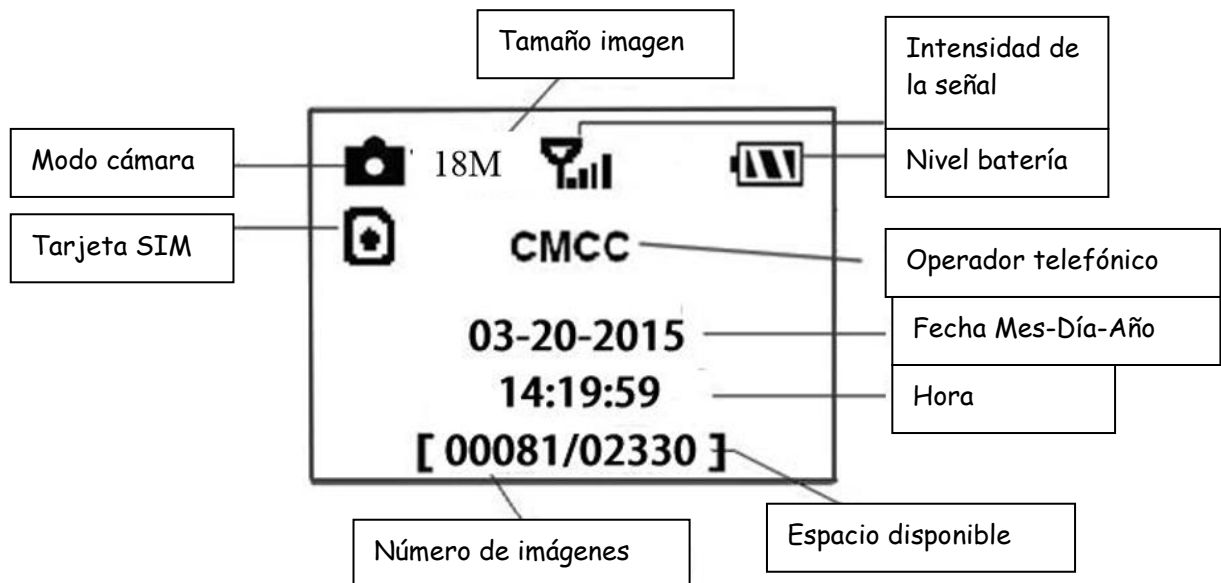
Tamaño imagen

Intensidad de la señal

Modo cámara

18M

Nivel batería

Tarjeta SIM

CMCC

Operador telefónico

03-20-2015

Fecha Mes-Día-Año

14:19:59

Hora

[ 00081/02330 ]

Espacio disponible

Número de imágenes